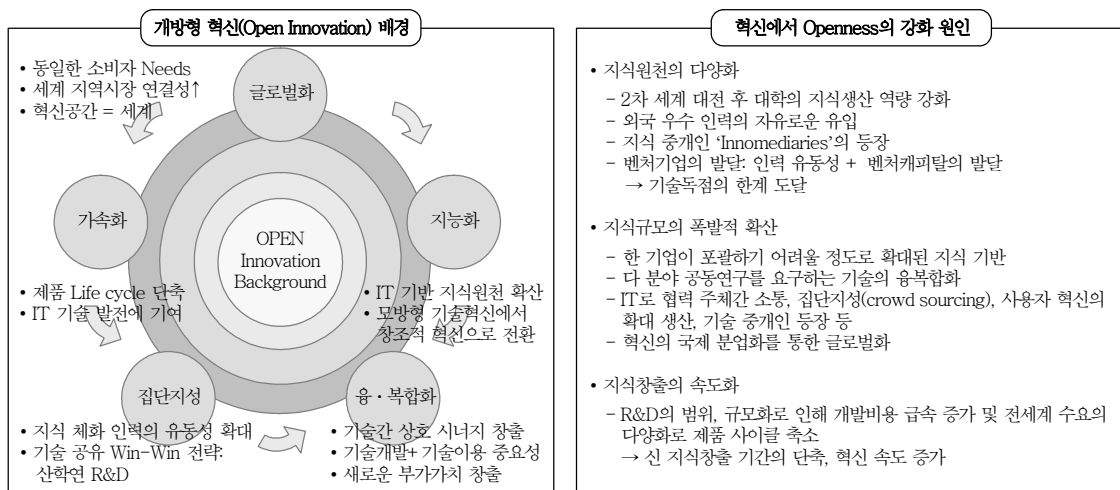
개방형 혁신(Open Innovation) 배경

• 동일한 소비자 Needs
• 세계 지역시장 연결성↑
• 혁신공간 = 세계

글로벌화

가속화

지능화

OPEN Innovation Background

• 제품 Life cycle 단축
• IT 기술 발전에 기여

• IT 기반 지식원천 확산
• 모방형 기술혁신에서 창조적 혁신으로 전환

집단지성

융・복합화

• 지식 체화 인력의 유동성 확대
• 기술 공유 Win-Win 전략: 산학연 R&D

• 기술간 상호 시너지 창출
• 기술개발+ 기술이용 중요성
• 새로운 부가가치 창출

혁신에서 Openness의 강화 원인

• 지식원천의 다양화
- 2차 세계 대전 후 대학의 지식생산 역량 강화
- 외국 우수 인력의 자유로운 유입
- 지식 중개인 'Innomediaries'의 등장
- 벤처기업의 발달: 인력 유동성 + 벤처캐피탈의 발달
→ 기술독점의 한계 도달

• 지식규모의 폭발적 확산
- 한 기업이 포괄하기 어려울 정도로 확대된 지식 기반
- 다 분야 공동연구를 요구하는 기술의 융복합화
- IT로 협력 주체간 소통, 집단지성(crowd sourcing), 사용자 혁신의 확대 생산, 기술 중개인 등장 등
- 혁신의 국제 분업화를 통한 글로벌화

• 지식창출의 속도화
- R&D의 범위, 규모화로 인해 개발비용 급속 증가 및 전세계 수요의 다양화로 제품 사이클 축소
→ 신 지식창출 기간의 단축, 혁신 속도 증가